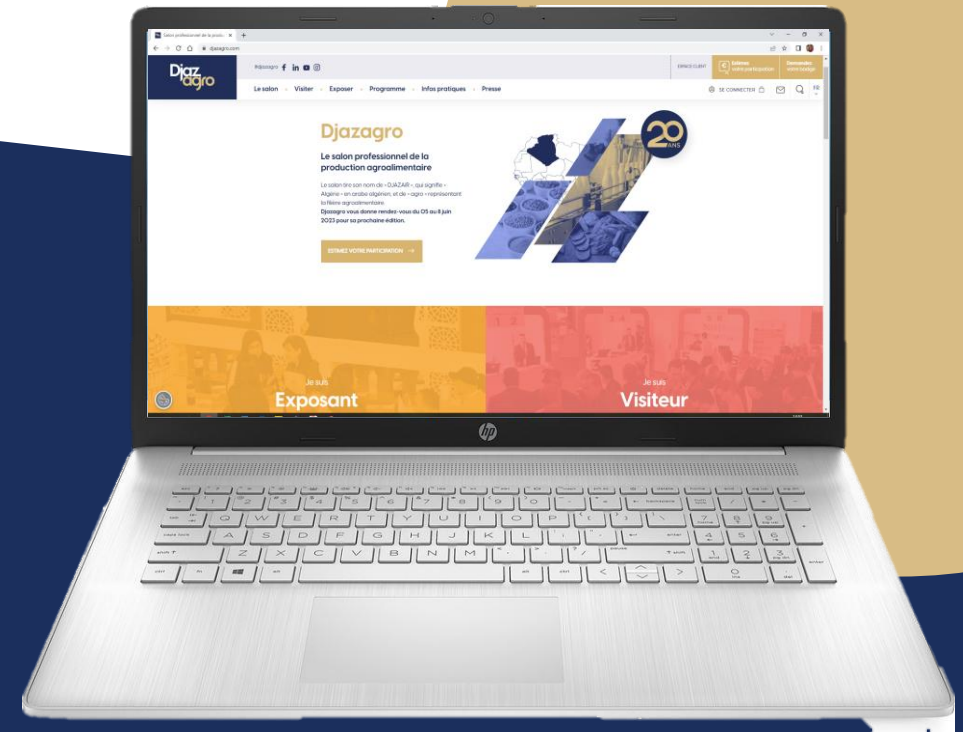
Salon professionnel de la produ ×

djazagro.com

Djaz agro

#djazagro

ESPACE CLIENT

Estimez votre participation

Demandez votre badge

Le salon · Visiter · Exposer · Programme · Infos pratiques · Presse

SE CONNECTER

FR

Djazagro

Le salon professionnel de la production agroalimentaire

Le salon tire son nom de « DJAZAIR », qui signifie « Algérie » en arabe algérien, et de « agro » représentant la filière agroalimentaire.
Djazagro vous donne rendez-vous du 05 au 8 juin 2023 pour sa prochaine édition.

ESTIMEZ VOTRE PARTICIPATION →

20 ANS

Je suis
Exposant

Je suis
Visiteur

hp